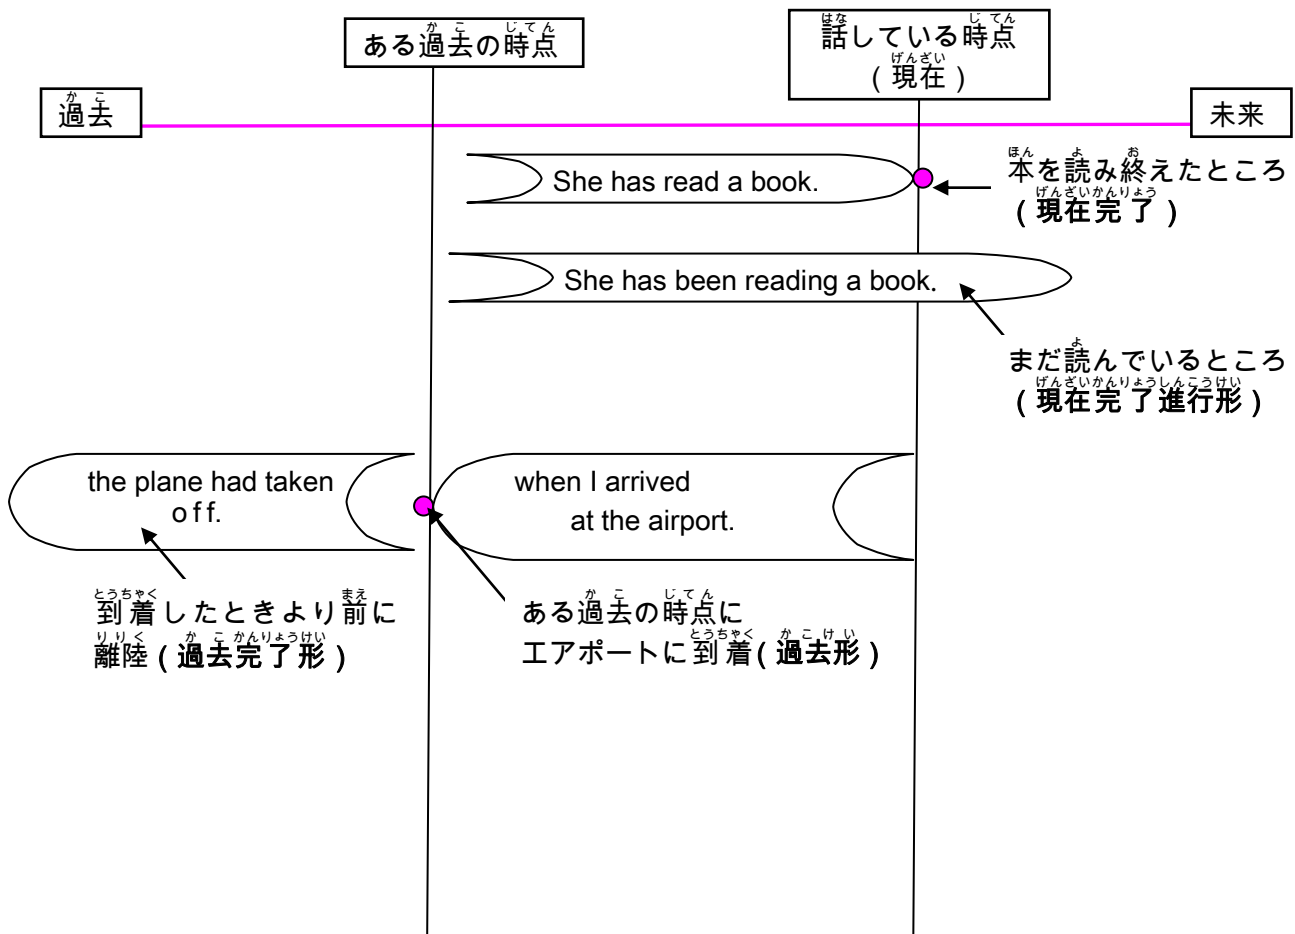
ある過去の時点

話している時点
(現在)

過去

未来

She has read a book.

本を読み終えたところ
(現在完了)

She has been reading a book.

まだ読んでいるところ
(現在完了進行形)

the plane had taken off.

when I arrived at the airport.

到着したときより前に
離陸(過去完了形)

ある過去の時点に
エアポートに到着(過去形)